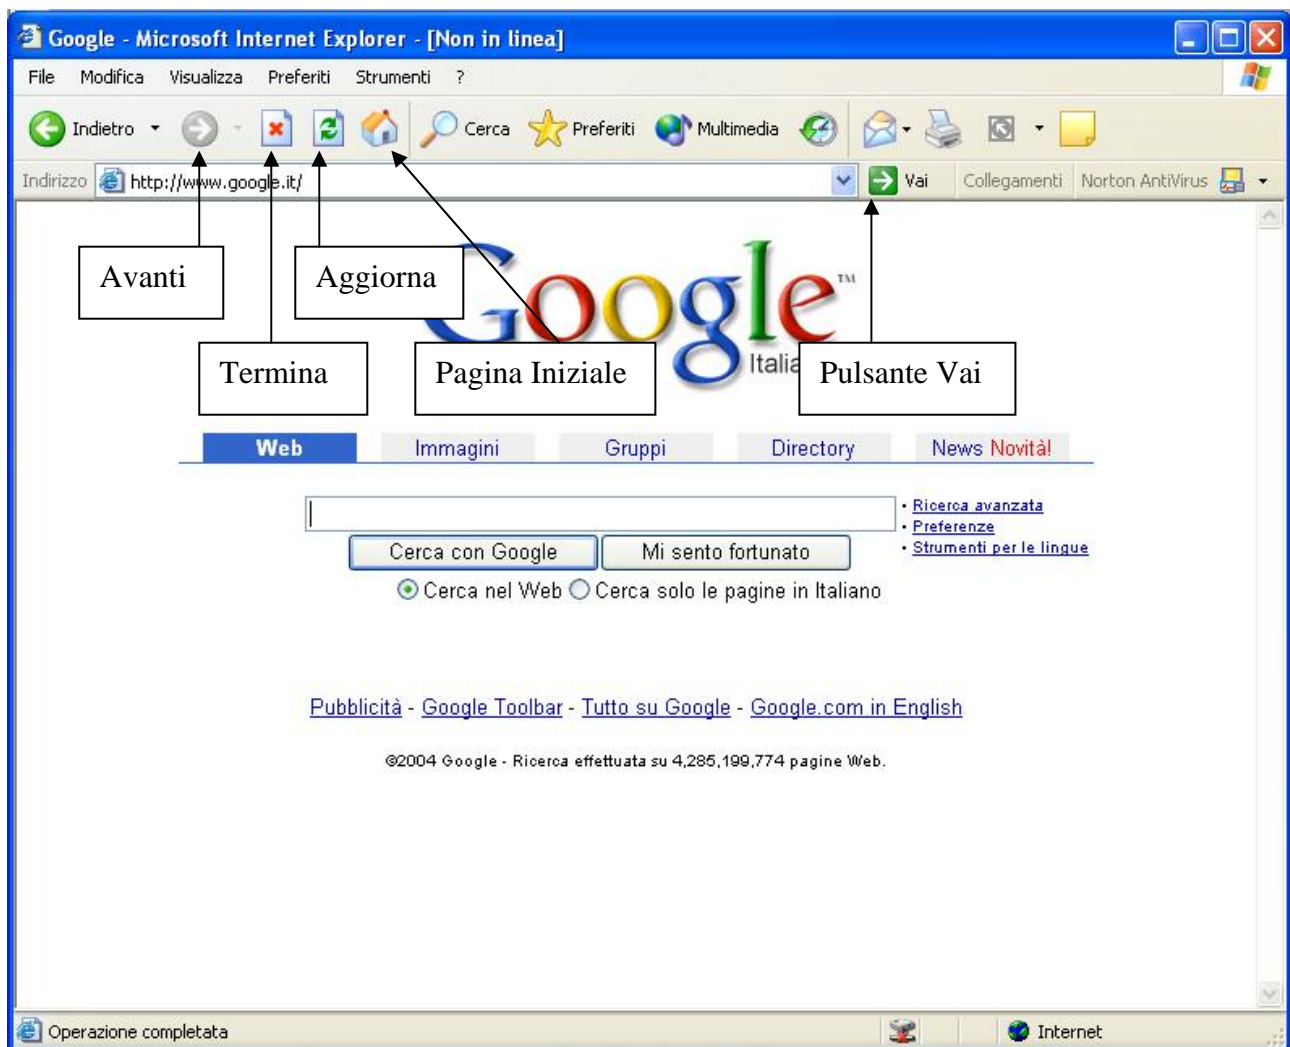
Google - Microsoft Internet Explorer - [Non in linea]

File Modifica Visualizza Preferiti Strumenti ?

Indietro Cerca Preferiti Multimedia

Indirizzo http://www.google.it/ Vai Collegamenti Norton AntiVirus

Avanti

Aggiorna

Termina

Pagina Iniziale

Pulsante Vai

Google™ Italia

Web Immagini Gruppi Directory News Novità!

• Ricerca avanzata
• Preferenze
• Strumenti per le lingue

Cerca con Google Mi sento fortunato

Cerca nel Web Cerca solo le pagine in Italiano

Pubblicità - Google Toolbar - Tutto su Google - Google.com in English

©2004 Google - Ricerca effettuata su 4,285,199,774 pagine Web.

Operazione completata Internet